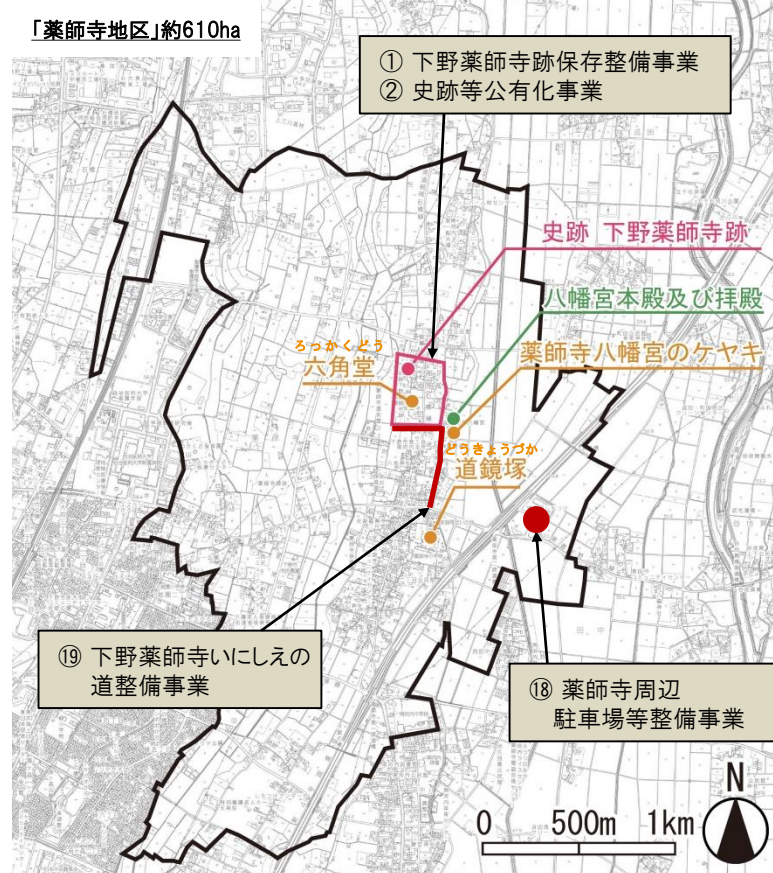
「薬師寺地区」約610ha

① 下野薬師寺跡保存整備事業
② 史跡等公有化事業

史跡 下野薬師寺跡

八幡宮本殿及び拝殿

ろっかくどう
六角堂

薬師寺八幡宮のケヤキ

どうきょうづか
道鏡塚

⑲ 下野薬師寺いにしえの道整備事業

⑱ 薬師寺周辺駐車場等整備事業

0 500m 1km

N